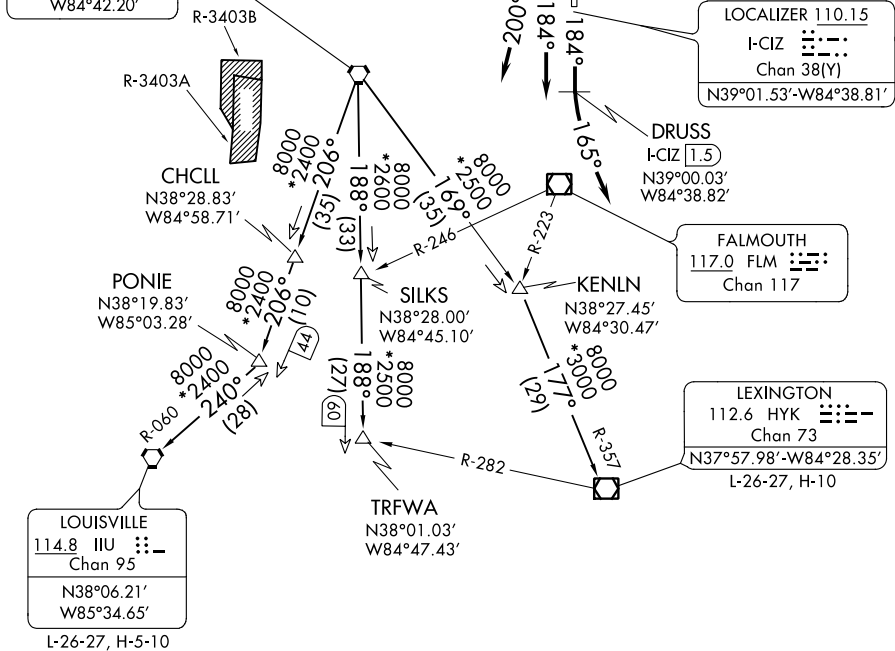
W84°42.20′

R-3403B

R-3403A

LOCALIZER 110.15
I-CIZ
Chan 38(Y)
N39°01.53′-W84°38.81′

200°
184°
184°
165°

DRUSS
I-CIZ 1.5
N39°00.03′
W84°38.82′

8000
*2400
206°
(35)

188°
(33)
*2600
8000

*2500
8000
169°
(35)

CHCLL
N38°28.83′
W84°58.71′

R-246
R-223

FALMOUTH
117.0 FLM
Chan 117

PONIE
N38°19.83′
W85°03.28′

8000
*2400
206°
(10)

SILKS
N38°28.00′
W84°45.10′

KENLN
N38°27.45′
W84°30.47′

44

8000
*2400
240°
(28)

R-060

188°
(27)
*2500
8000

60

*3000
8000
177°
(29)

LEXINGTON
112.6 HYK
Chan 73
N37°57.98′-W84°28.35′
L-26-27, H-10

R-357
R-282

TRFWA
N38°01.03′
W84°47.43′

LOUISVILLE
114.8 IIU
Chan 95
N38°06.21′
W85°34.65′
L-26-27, H-5-10